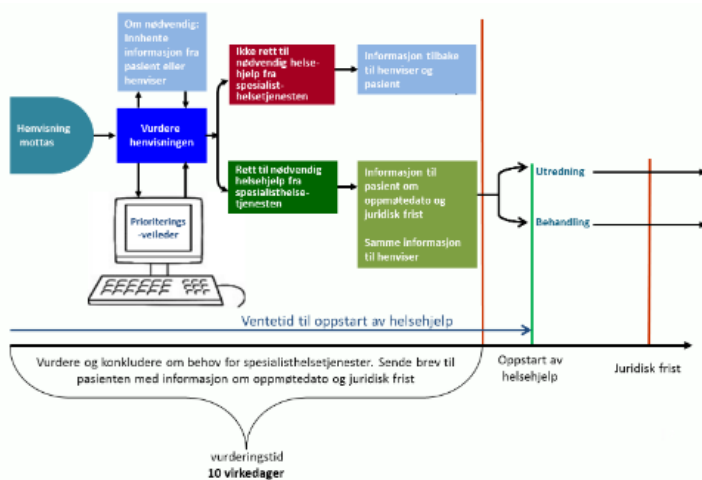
Om nødvendig: Innhente informasjon fra pasient eller henviser

Ikke rett til nødvendig helsehjelp fra spesialisthelsetjenesten

Informasjon tilbake til henviser og pasient

Henvisning mottas

Vurdere henvisningen

Rett til nødvendig helsehjelp fra spesialisthelsetjenesten

Informasjon til pasient om oppmøtedato og juridisk frist

Samme informasjon til henviser

Utredning

Behandling

Prioriterings-veileder

Ventetid til oppstart av helsehjelp

Vurdere og konkludere om behov for spesialisthelsetjenester. Sende brev til pasienten med informasjon om oppmøtedato og juridisk frist

Oppstart av helsehjelp

Juridisk frist

vurderingstid
10 virkedager